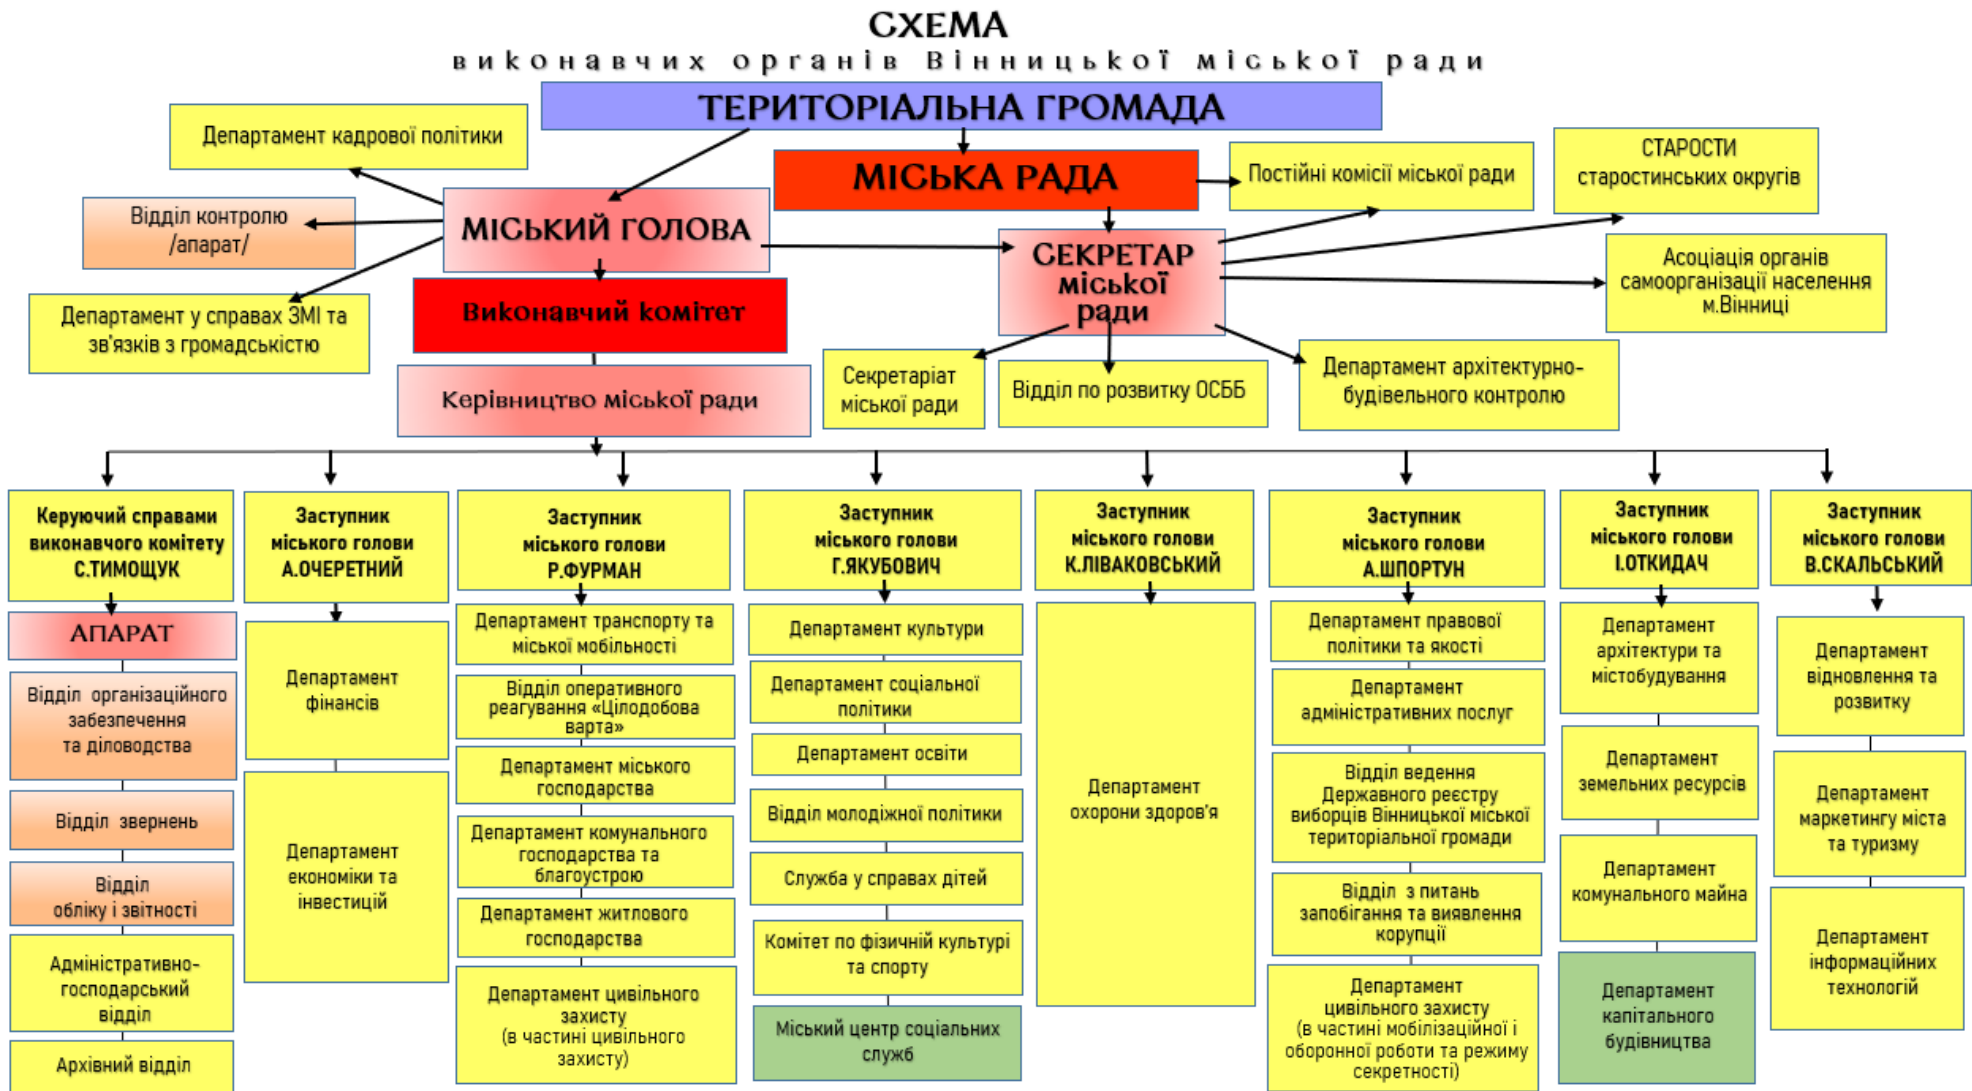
СХЕМА
виконавчих органів Вінницької міської ради

ТЕРИТОРІАЛЬНА ГРОМАДА

Департамент кадрової політики

МІСЬКА РАДА

Постійні комісії міської ради

СТАРОСТИ старостинських округів

Відділ контролю /апарат/

МІСЬКИЙ ГОЛОВА

СЕКРЕТАР міської ради

Асоціація органів самоорганізації населення м.Вінниці

Департамент у справах ЗМІ та зв'язків з громадськістю

Виконавчий комітет

Секретаріат міської ради

Відділ по розвитку ОСББ

Департамент архітектурно-будівельного контролю

Керівництво міської ради

Керуючий справами виконавчого комітету С.ТИМОЩУК

АПАРАТ

Відділ організаційного забезпечення та діловодства

Відділ звернень

Відділ обліку і звітності

Адміністративно-господарський відділ

Архівний відділ

Заступник міського голови А.ОЧЕРЕТНИЙ

Департамент фінансів

Департамент економіки та інвестицій

Заступник міського голови Р.ФУРМАН

Департамент транспорту та міської мобільності

Відділ оперативного реагування «Цілодобова варта»

Департамент міського господарства

Департамент комунального господарства та благоустрою

Департамент житлового господарства

Департамент цивільного захисту (в частині цивільного захисту)

Заступник міського голови Г.ЯКУБОВИЧ

Департамент культури

Департамент соціальної політики

Департамент освіти

Відділ молодіжної політики

Служба у справах дітей

Комітет по фізичній культурі та спорту

Міський центр соціальних служб

Заступник міського голови К.ЛІВАКОВСЬКИЙ

Департамент охорони здоров'я

Заступник міського голови А.ШПОРТУН

Департамент правової політики та якості

Департамент адміністративних послуг

Відділ ведення Державного реєстру виборців Вінницької міської територіальної громади

Відділ з питань запобігання та виявлення корупції

Департамент цивільного захисту (в частині мобілізаційної і оборонної роботи та режиму секретності)

Заступник міського голови І.ОТКИДАЧ

Департамент архітектури та містобудування

Департамент земельних ресурсів

Департамент комунального майна

Департамент капітального будівництва

Заступник міського голови В.СКАЛЬСЬКИЙ

Департамент відновлення та розвитку

Департамент маркетингу міста та туризму

Департамент інформаційних технологій